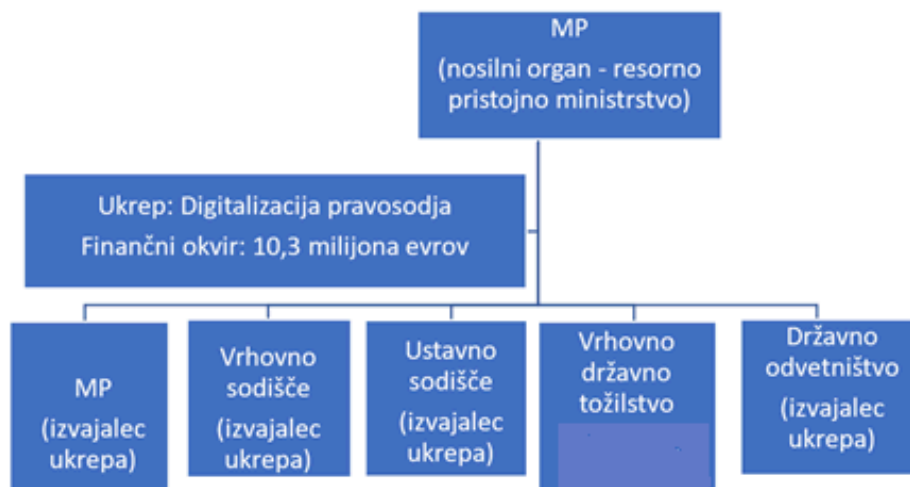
MP
(nosilni organ - resorno pristojno ministrstvo)

Ukrep: Digitalizacija pravosodja
Finančni okvir: 10,3 milijona evrov

MP
(izvajalec ukrepa)

Vrhovno sodišče
(izvajalec ukrepa)

Ustavno sodišče
(izvajalec ukrepa)

Vrhovno državno tožilstvo
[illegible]

Državno odvetništvo
(izvajalec ukrepa)